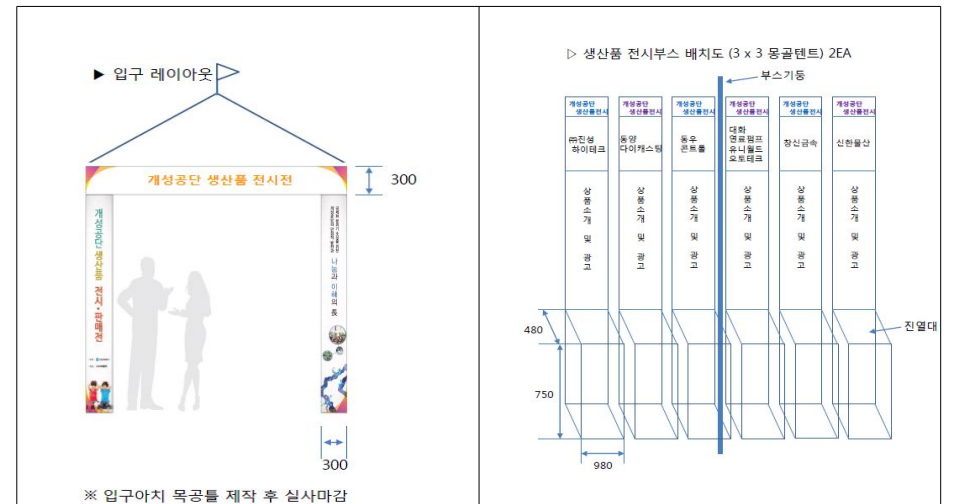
▶ 입구 레이아웃

개성공단 생산품 전시전

300

개성공단 생산품 전시·판매전

나눔과 이해의 長

300

※ 입구아치 목공틀 제작 후 실사마감

▷ 생산품 전시부스 배치도 (3 x 3 몽골텐트) 2EA

부스기둥

| 개성공단 생산품전시 | 개성공단 생산품전시 | 개성공단 생산품전시 | 개성공단 생산품전시 | 개성공단 생산품전시 | 개성공단 생산품전시 |
|---|---|---|---|---|---|
| ㈜진성 하이테크 | 동양 다이캐스팅 | 동우 콘트롤 | 대화 연료펌프 유니월드 오토테크 | 창신금속 | 신한물산 |
| 상품소개 및 광고 | 상품소개 및 광고 | 상품소개 및 광고 | 상품소개 및 광고 | 상품소개 및 광고 | 상품소개 및 광고 |

진열대

480

750

980